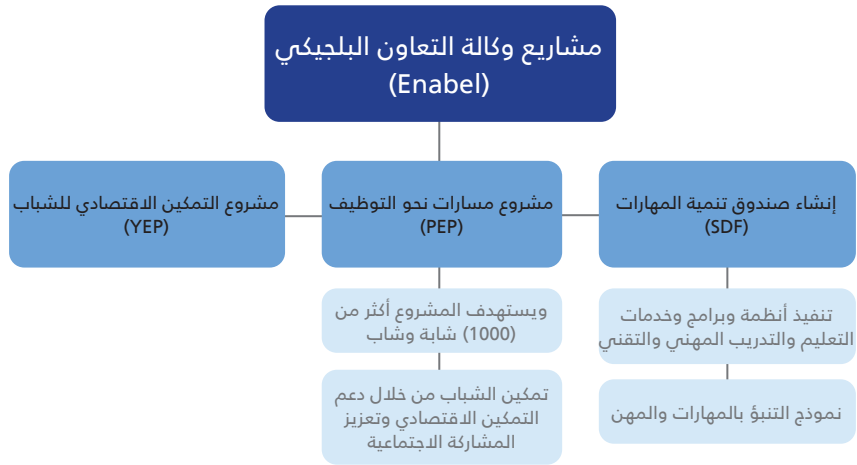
مشاريع وكالة التعاون البلجيكي
(Enabel)

إنشاء صندوق تنمية المهارات
(SDF)

مشروع مسارات نحو التوظيف
(PEP)

مشروع التمكين الاقتصادي للشباب
(YEP)

تنفيذ أنظمة وبرامج وخدمات التعليم والتدريب المهني والتقني

نموذج التنبؤ بالمهارات والمهن

ويستهدف المشروع أكثر من (1000) شابة وشاب

تمكين الشباب من خلال دعم التمكين الاقتصادي وتعزيز المشاركة الاجتماعية